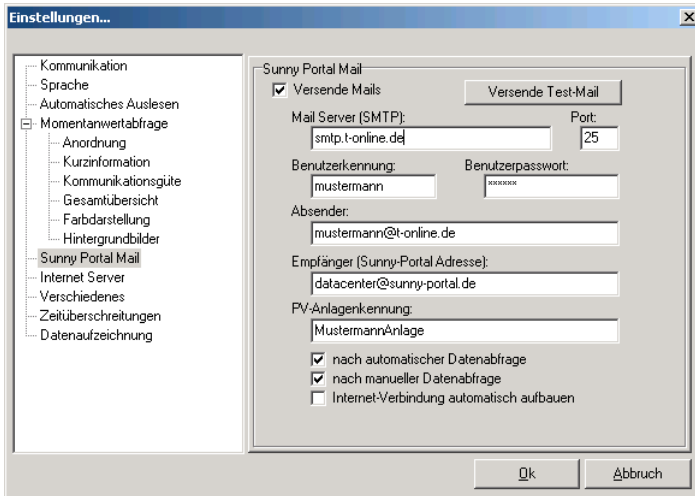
Einstellungen...

Kommunikation
Sprache
Automatisches Auslesen
Momentanwertabfrage
Anordnung
Kurzinformation
Kommunikationsgüte
Gesamtübersicht
Farbdarstellung
Hintergrundbilder
Sunny Portal Mail
Internet Server
Verschiedenes
Zeitüberschreitungen
Datenaufzeichnung

Sunny Portal Mail
☑ Versende Mails
Versende Test-Mail
Mail Server (SMTP):
smtp.t-online.de
Port:
25
Benutzerkennung:
mustermann
Benutzerpasswort:
******
Absender:
mustermann@t-online.de
Empfänger (Sunny-Portal Adresse):
datacenter@sunny-portal.de
PV-Anlagenkennung:
MustermannAnlage
☑ nach automatischer Datenabfrage
☑ nach manueller Datenabfrage
☐ Internet-Verbindung automatisch aufbauen

Ok
Abbruch